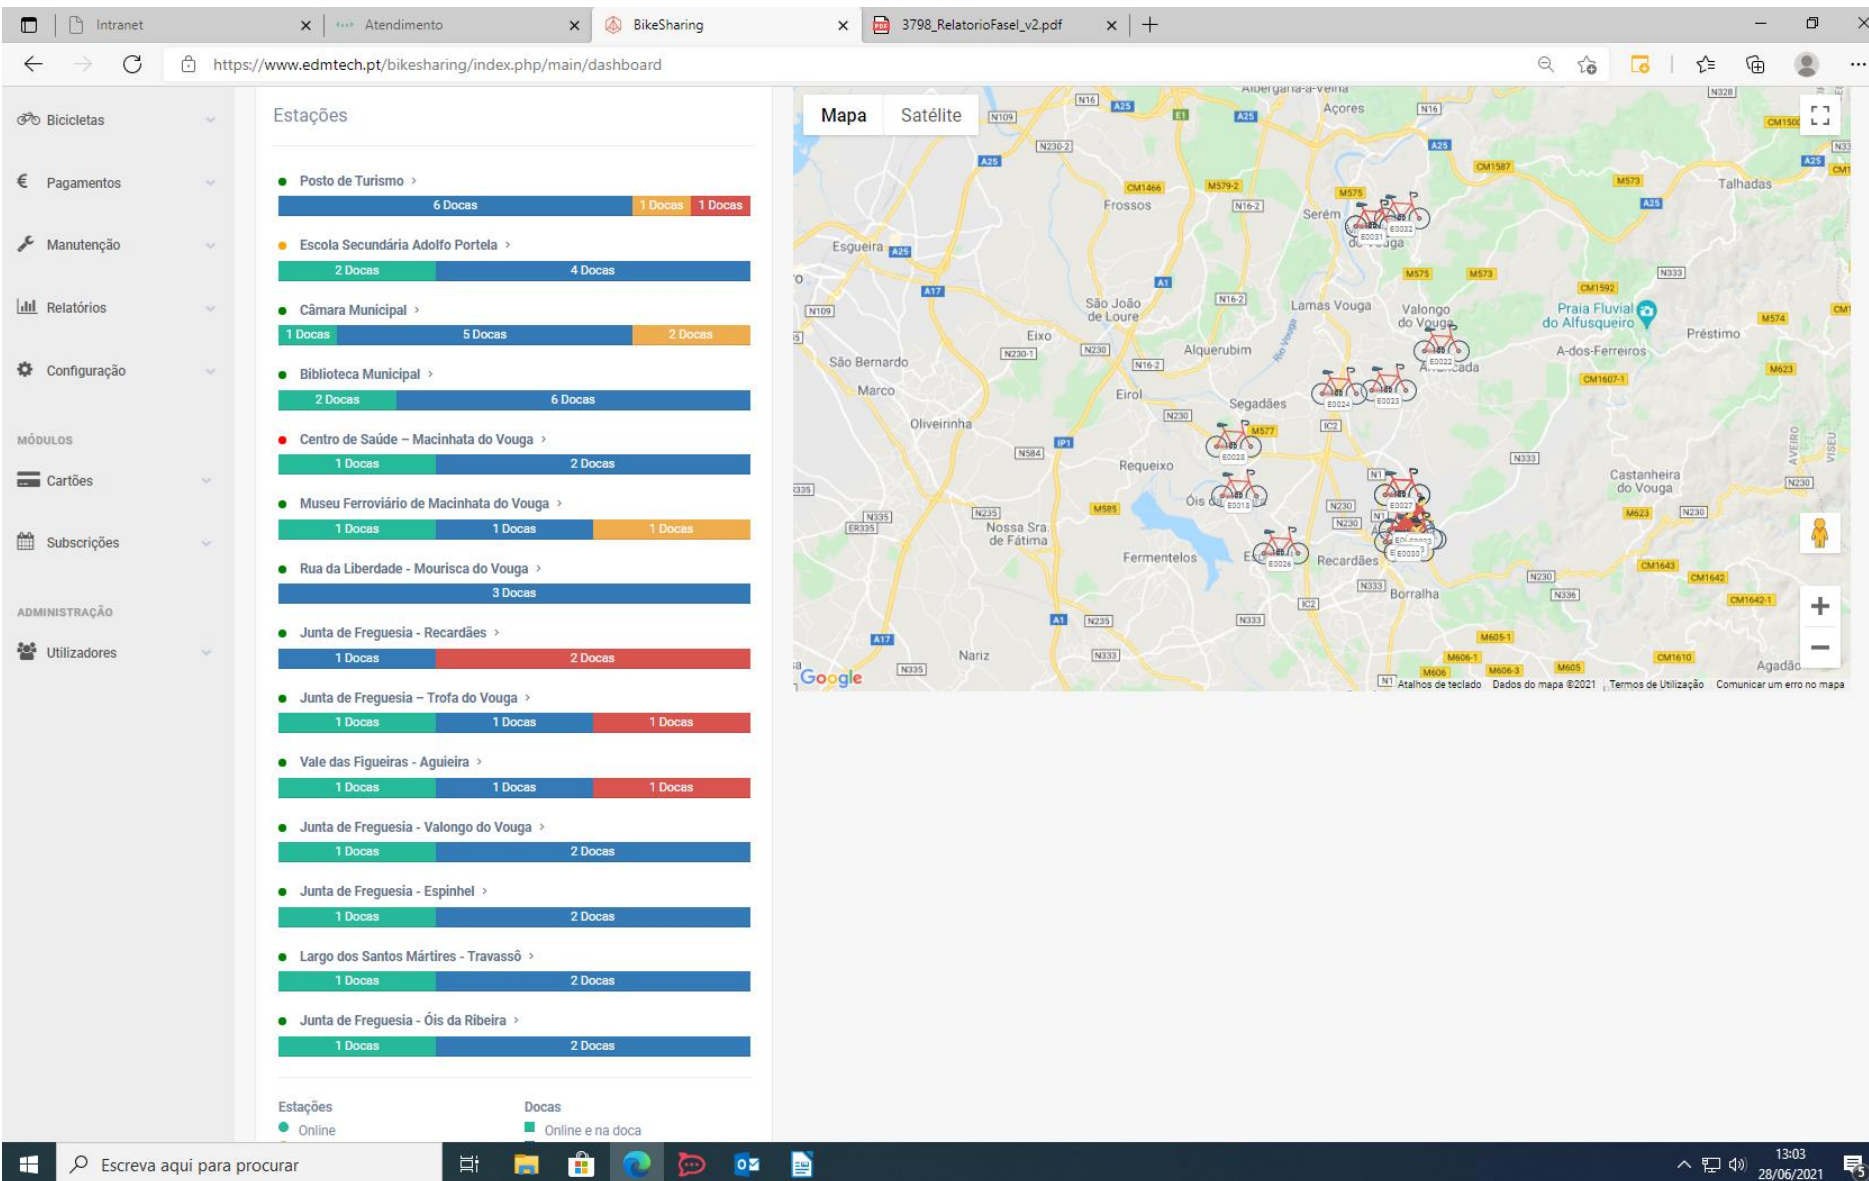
Intranet × Atendimento × BikeSharing × 3798_RelatorioFaseI_v2.pdf × +

https://www.edmtech.pt/bikesharing/index.php/main/dashboard

Bicicletas
Pagamentos
Manutenção
Relatórios
Configuração
MÓDULOS
Cartões
Subscrições
ADMINISTRAÇÃO
Utilizadores

Estações

Posto de Turismo ›
6 Docas | 1 Docas | 1 Docas

Escola Secundária Adolfo Portela ›
2 Docas | 4 Docas

Câmara Municipal ›
1 Docas | 5 Docas | 2 Docas

Biblioteca Municipal ›
2 Docas | 6 Docas

Centro de Saúde – Macinhata do Vouga ›
1 Docas | 2 Docas

Museu Ferroviário de Macinhata do Vouga ›
1 Docas | 1 Docas | 1 Docas

Rua da Liberdade - Mourisca do Vouga ›
3 Docas

Junta de Freguesia - Recardães ›
1 Docas | 2 Docas

Junta de Freguesia – Trofa do Vouga ›
1 Docas | 1 Docas | 1 Docas

Vale das Figueiras - Aguieira ›
1 Docas | 1 Docas | 1 Docas

Junta de Freguesia - Valongo do Vouga ›
1 Docas | 2 Docas

Junta de Freguesia - Espinhel ›
1 Docas | 2 Docas

Largo dos Santos Mártires - Travassô ›
1 Docas | 2 Docas

Junta de Freguesia - Óis da Ribeira ›
1 Docas | 2 Docas

Estações
Online

Docas
Online e na doca

Mapa Satélite

Açores Talhadas Frossos Serém Esgueira São João de Loure Lamas Vouga Valongo do Vouga Praia Fluvial do Alfusqueiro Préstimo A-dos-Ferreiros Eixo Alquerubim São Bernardo Marco Eirol Segadães Oliveirinha Requeixo Castanheira do Vouga Óis Nossa Sra. de Fátima Fermentelos Recardães Borralha Nariz Agadão

Google Atalhos de teclado Dados do mapa ©2021 Termos de Utilização Comunicar um erro no mapa

Escreva aqui para procurar

13:03
28/06/2021